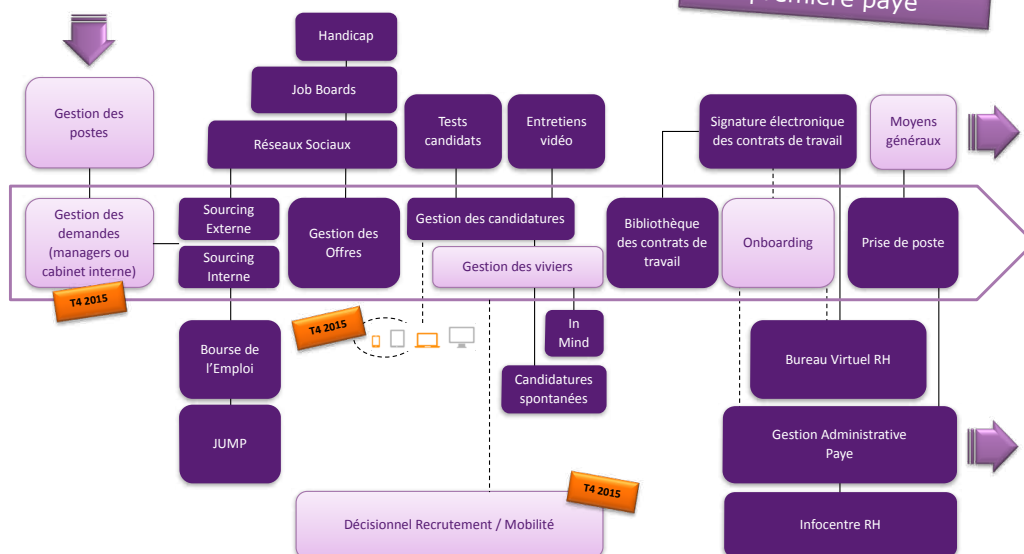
première paye

Handicap

Job Boards

Réseaux Sociaux

Tests candidats

Entretiens vidéo

Signature électronique des contrats de travail

Moyens généraux

Gestion des postes

Gestion des demandes (managers ou cabinet interne)

T4 2015

Sourcing Externe

Sourcing Interne

Gestion des Offres

Gestion des candidatures

Gestion des viviers

Bibliothèque des contrats de travail

Onboarding

Prise de poste

T4 2015

Bourse de l'Emploi

JUMP

In Mind

Candidatures spontanées

Bureau Virtuel RH

Gestion Administrative Paye

T4 2015

Décisionnel Recrutement / Mobilité

Infocentre RH